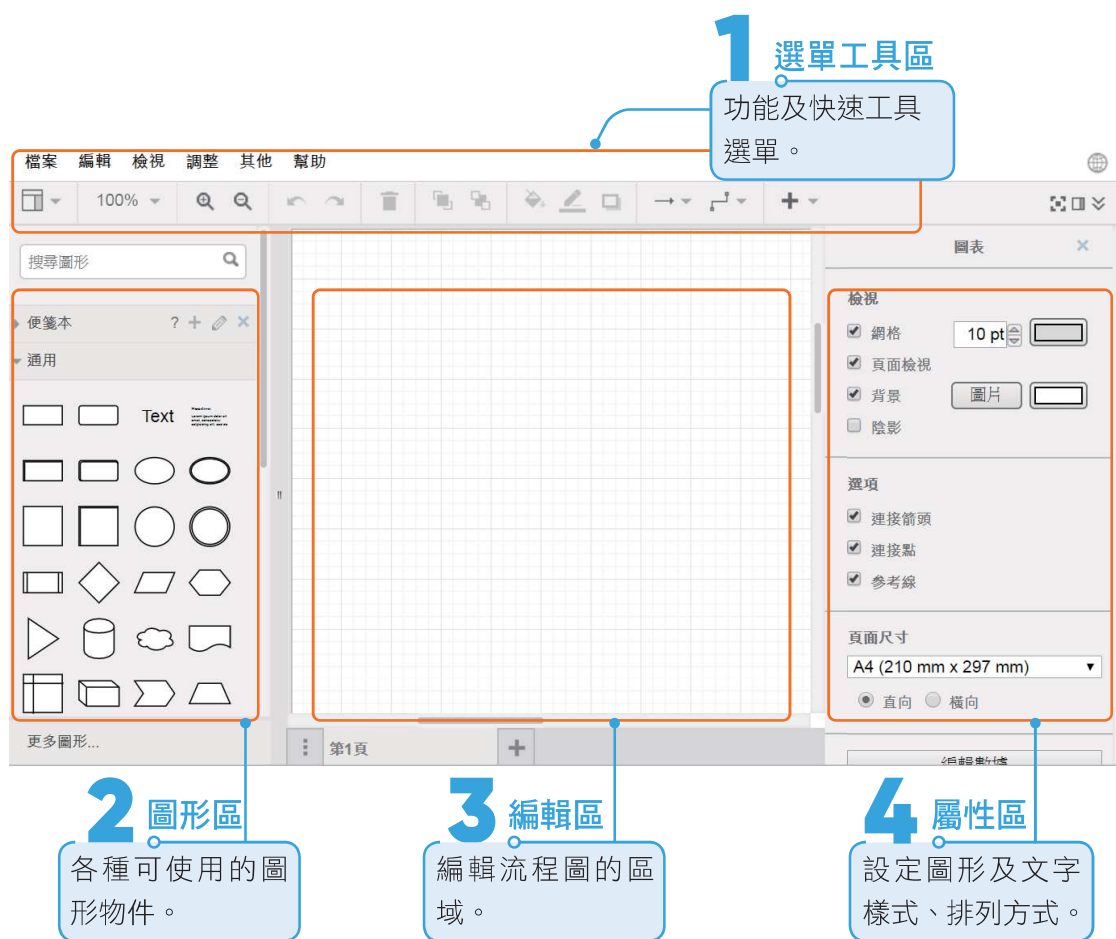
1 選單工具區

功能及快速工具選單。

檔案 編輯 檢視 調整 其他 幫助

100%

搜尋圖形

便箋本 ? + ✎ ✕

通用

Text

更多圖形...

第1頁 +

圖表 ✕

檢視

網格 10 pt

頁面檢視

背景 圖片

陰影

選項

連接箭頭

連接點

參考線

頁面尺寸

A4 (210 mm x 297 mm)

直向 橫向

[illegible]

2 圖形區

各種可使用的圖形物件。

3 編輯區

編輯流程圖的區域。

4 屬性區

設定圖形及文字樣式、排列方式。